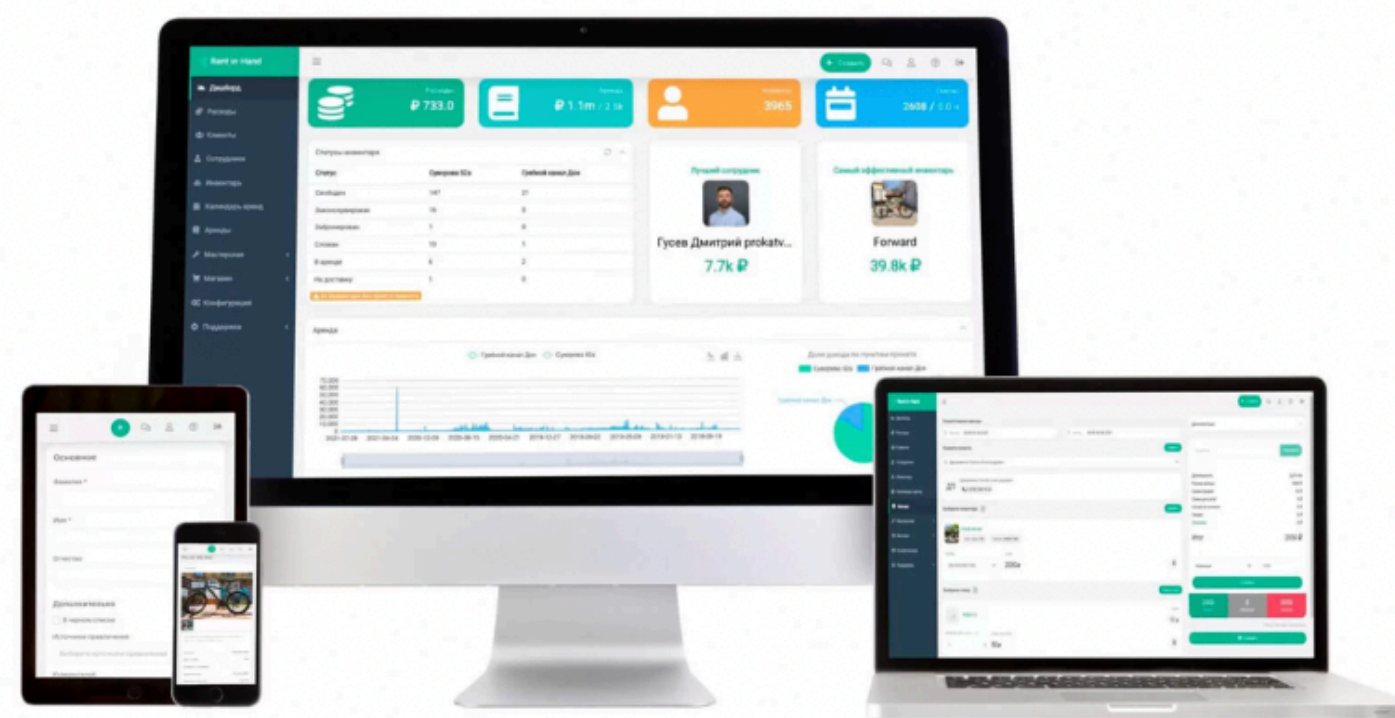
Rent in Hand

Дашборд

Расходы

Клиенты

Сотрудники

Инвентарь

Календарь аренд

Аренды

Мастерская

Магазин

Конфигурация

Поддержка

Создать

₽ 733.0

₽ 1.1m / 2.5k

3965

2608 / 2.0

Статусы инвентаря

| Статус | Суворова 52а | Гребной канал Дон |
|---|---|---|
| Свободен | 147 | 21 |
| Законсервирован | 16 | 0 |
| Забронирован | 1 | 0 |
| Сломан | 10 | 1 |
| В аренде | 6 | 2 |
| На доставку | 1 | 0 |

Лучший сотрудник

Гусев Дмитрий prokatv...

7.7k ₽

Самый эффективный инвентарь

Forward

39.8k ₽

Аренда

Гребной канал Дон

Суворова 52а

Доля дохода по пунктам проката

Основное

Фамилия *

Имя *

Отчество

Дополнительно

В черном списке

Источник привлечения

Итог

200₽